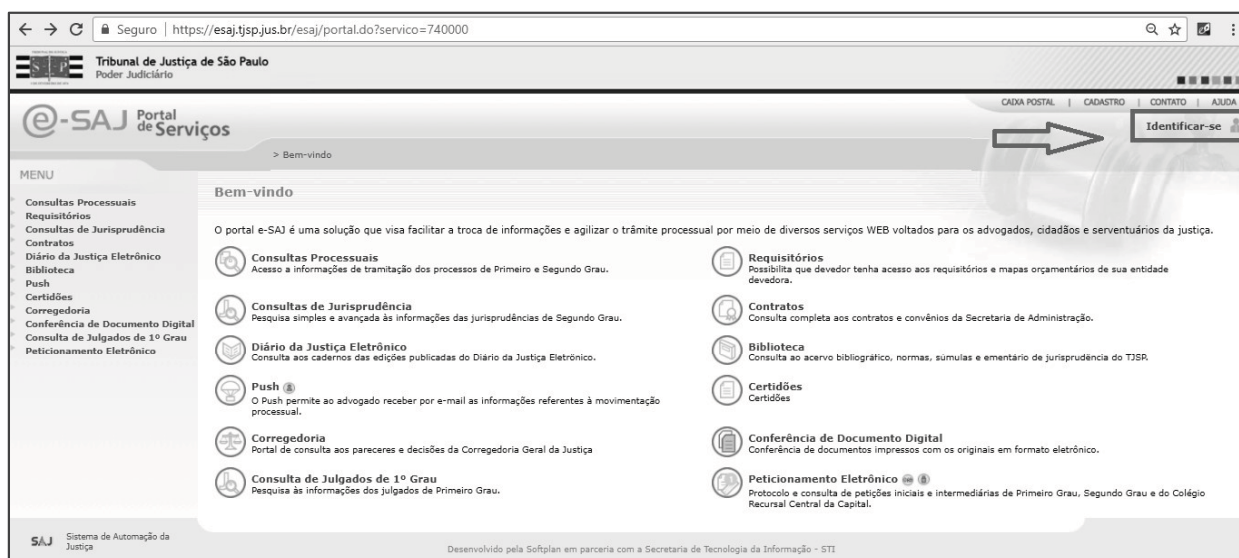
Seguro | https://esaj.tjsp.jus.br/esaj/portal.do?servico=740000

Tribunal de Justiça de São Paulo
Poder Judiciário

CAIXA POSTAL | CADASTRO | CONTATO | AJUDA

e-SAJ Portal de Serviços

Identificar-se

> Bem-vindo

MENU

Consultas Processuais
Requisitórios
Consultas de Jurisprudência
Contratos
Diário da Justiça Eletrônico
Biblioteca
Push
Certidões
Corregedoria
Conferência de Documento Digital
Consulta de Julgados de 1º Grau
Peticionamento Eletrônico

Bem-vindo

O portal e-SAJ é uma solução que visa facilitar a troca de informações e agilizar o trâmite processual por meio de diversos serviços WEB voltados para os advogados, cidadãos e serventuários da justiça.

Consultas Processuais
Acesso a informações de tramitação dos processos de Primeiro e Segundo Grau.

Requisitórios
Possibilita que devedor tenha acesso aos requisitórios e mapas orçamentários de sua entidade devedora.

Consultas de Jurisprudência
Pesquisa simples e avançada às informações das jurisprudências de Segundo Grau.

Contratos
Consulta completa aos contratos e convênios da Secretaria de Administração.

Diário da Justiça Eletrônico
Consulta aos cadernos das edições publicadas do Diário da Justiça Eletrônico.

Biblioteca
Consulta ao acervo bibliográfico, normas, súmulas e ementário de jurisprudência do TJSP.

Push
O Push permite ao advogado receber por e-mail as informações referentes à movimentação processual.

Certidões
Certidões

Corregedoria
Portal de consulta aos pareceres e decisões da Corregedoria Geral da Justiça

Conferência de Documento Digital
Conferência de documentos impressos com os originais em formato eletrônico.

Consulta de Julgados de 1º Grau
Pesquisa às informações dos julgados de Primeiro Grau.

Peticionamento Eletrônico
Protocolo e consulta de petições iniciais e intermediárias de Primeiro Grau, Segundo Grau e do Colégio Recursal Central da Capital.

SAJ Sistema de Automação da Justiça

Desenvolvido pela Softplan em parceria com a Secretaria de Tecnologia da Informação - STI